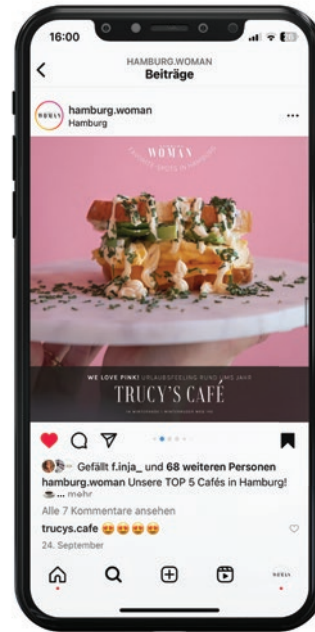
16:00

HAMBURG.WOMAN
Beiträge

hamburg.woman
Hamburg

WOMAN

WE LOVE PINK! URLAUBSFEELING RUND UMS JAHR
TRUCY'S CAFÉ

Gefällt f.inja_ und 68 weiteren Personen
hamburg.woman Unsere TOP 5 Cafés in Hamburg! ... mehr
Alle 7 Kommentare ansehen
trucys.cafe 😍😍😍😍
24. September